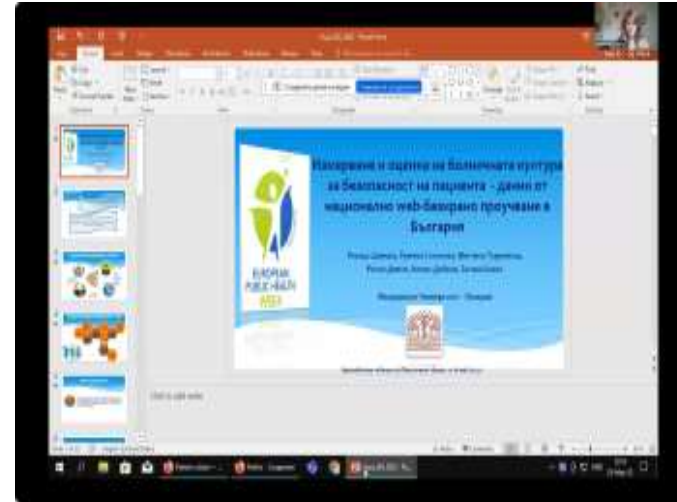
Измерване и оценка на болничната култура за безопасност на пациента - данни от национално web-базирано проучване в България

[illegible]

Медицински Университет - Плевен

EUROPEAN PUBLIC HEALTH WEEK

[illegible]

Click to add notes